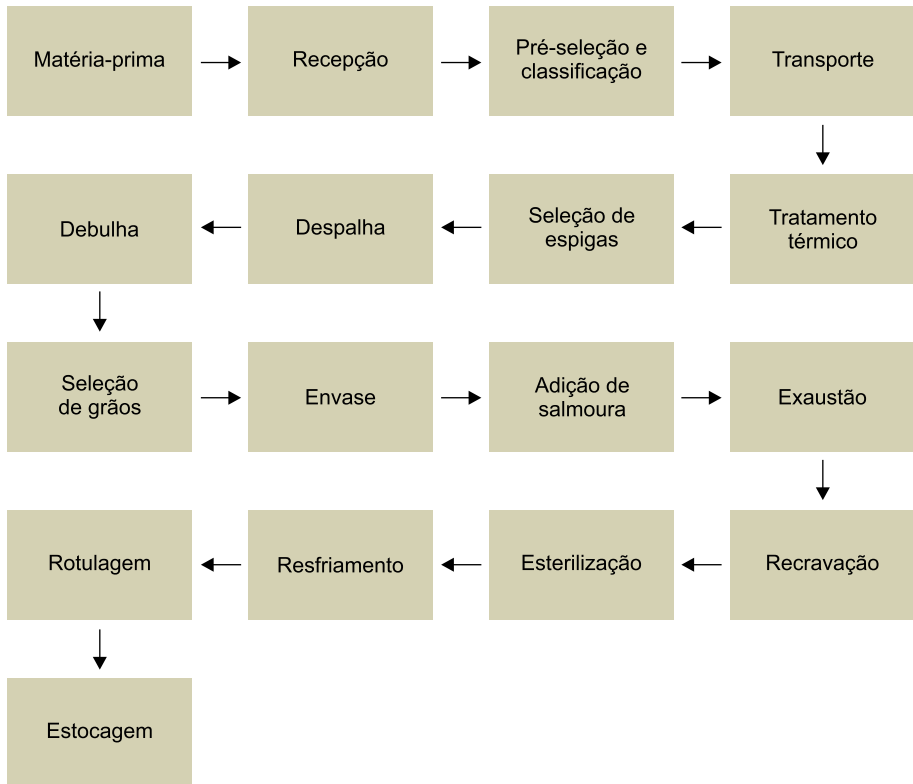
Matéria-prima

Recepção

Pré-seleção e classificação

Transporte

Tratamento térmico

Seleção de espigas

Despalha

Debulha

Seleção de grãos

Envase

Adição de salmoura

Exaustão

Recravação

Esterilização

Resfriamento

Rotulagem

Estocagem